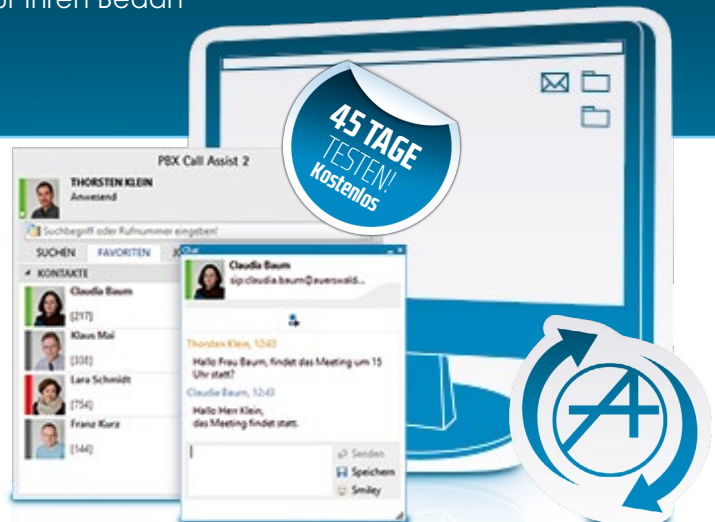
ür Ihren Bedarf

45 TAGE TESTEN! Kostenlos

PBX Call Assist 2

THORSTEN KLEIN
Anwesend

Suchbegriff oder Rufnummer eingeben!

SUCHEN FAVORITEN JO

KONTAKTE

Claudia Baum
[217]

Klaus Mai
[108]

Lara Schmidt
[754]

Franz Kurz
[144]

Chat

Claudia Baum
sip:claudia.baum@auerswald...

Thorsten Klein, 12:43
Hallo Frau Baum, findet das Meeting um 15 Uhr statt?

Claudia Baum, 12:43
Hallo Herr Klein, das Meeting findet statt.

Senden
Speichern
Smiley